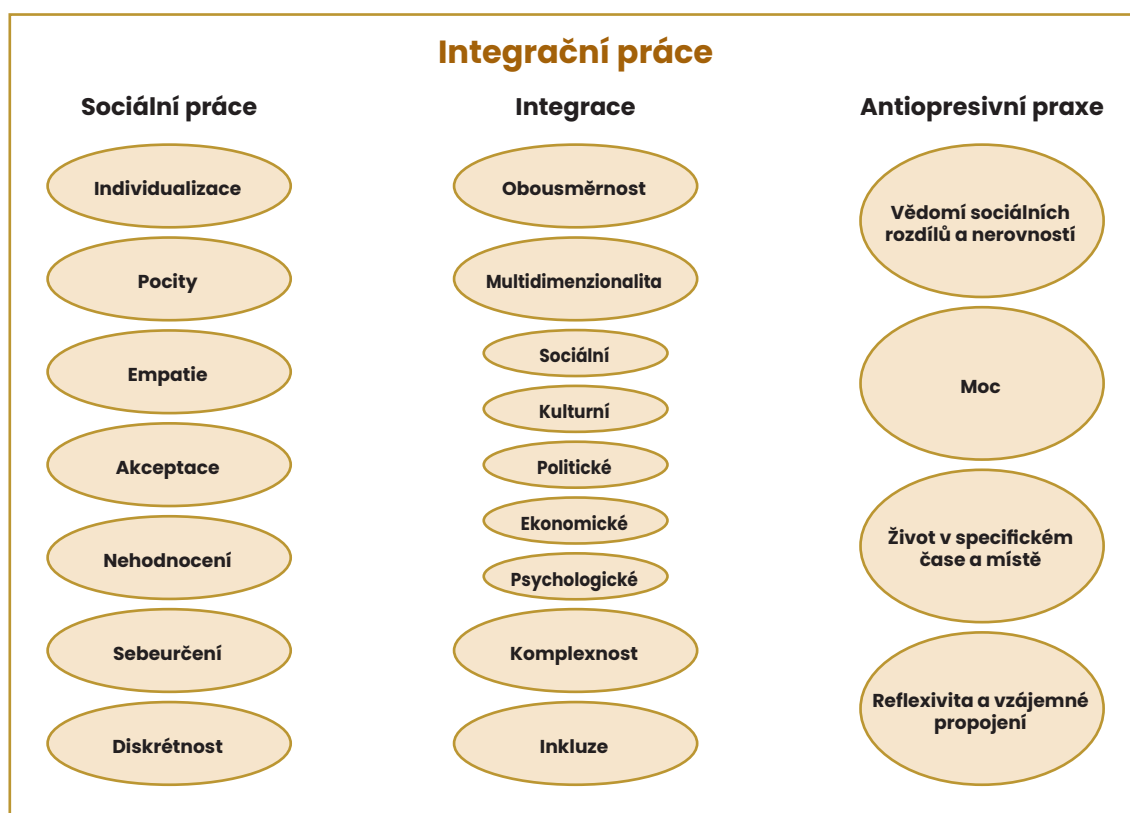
Integrační práce

Sociální práce

Individualizace

Pocity

Empatie

Akceptace

Nehodnocení

Sebeurčení

Diskrétnost

Integrace

Obousměrnost

Multidimenzionalita

Sociální

Kulturní

Politické

Ekonomické

Psychologické

Komplexnost

Inkluze

Antiopresivní praxe

Vědomí sociálních rozdílů a nerovností

Moc

Život v specifickém čase a místě

Reflexivita a vzájemné propojení